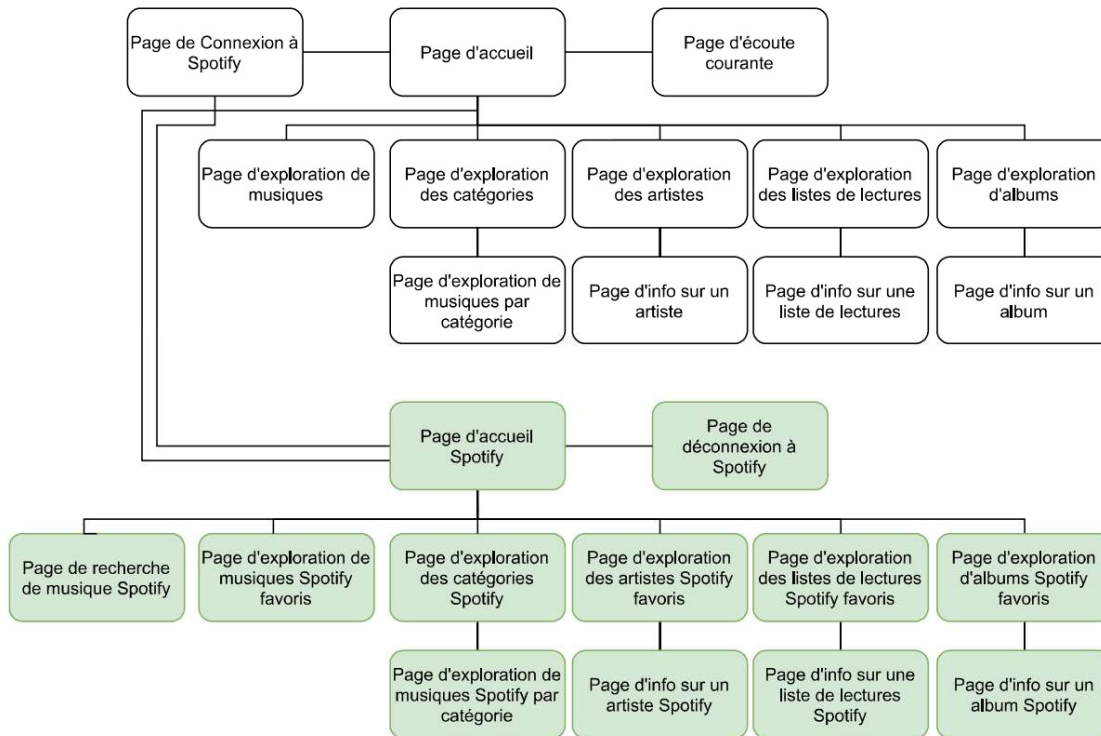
Page de Connexion à Spotify

Page d'accueil

Page d'écoute courante

Page d'exploration de musiques

Page d'exploration des catégories

Page d'exploration des artistes

Page d'exploration des listes de lectures

Page d'exploration d'albums

Page d'exploration de musiques par catégorie

Page d'info sur un artiste

Page d'info sur une liste de lectures

Page d'info sur un album

Page d'accueil Spotify

Page de déconnexion à Spotify

Page de recherche de musique Spotify

Page d'exploration de musiques Spotify favoris

Page d'exploration des catégories Spotify

Page d'exploration des artistes Spotify favoris

Page d'exploration des listes de lectures Spotify favoris

Page d'exploration d'albums Spotify favoris

Page d'exploration de musiques Spotify par catégorie

Page d'info sur un artiste Spotify

Page d'info sur une liste de lectures Spotify

Page d'info sur un album Spotify